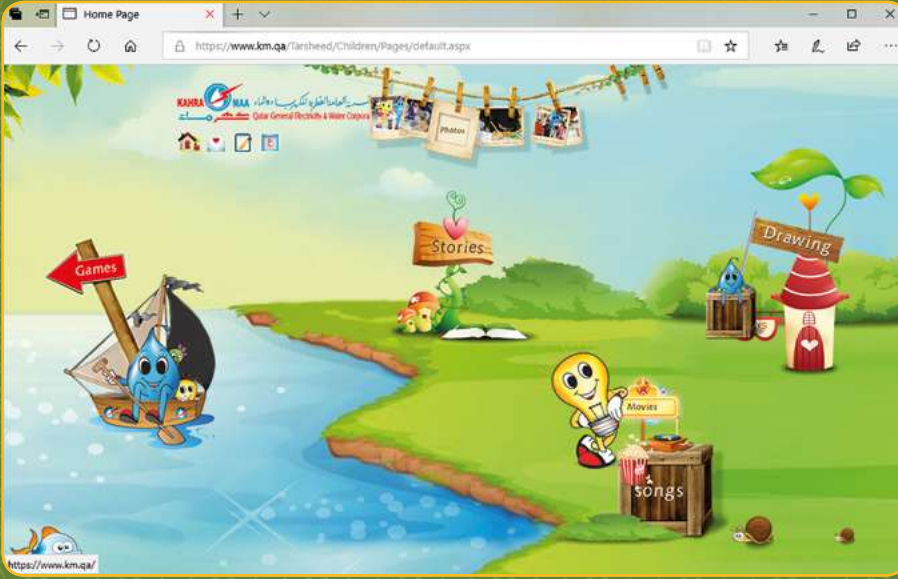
Home Page

https://www.km.qa/Tarsheed/Children/Pages/default.aspx

KAHRAMAA
المؤسسة العامة القطرية للكهرباء والماء
Qatar General Electricity & Water Corporation
كهرماء

Photos

Stories

Drawing

Games

Movies

songs

https://www.km.qa/